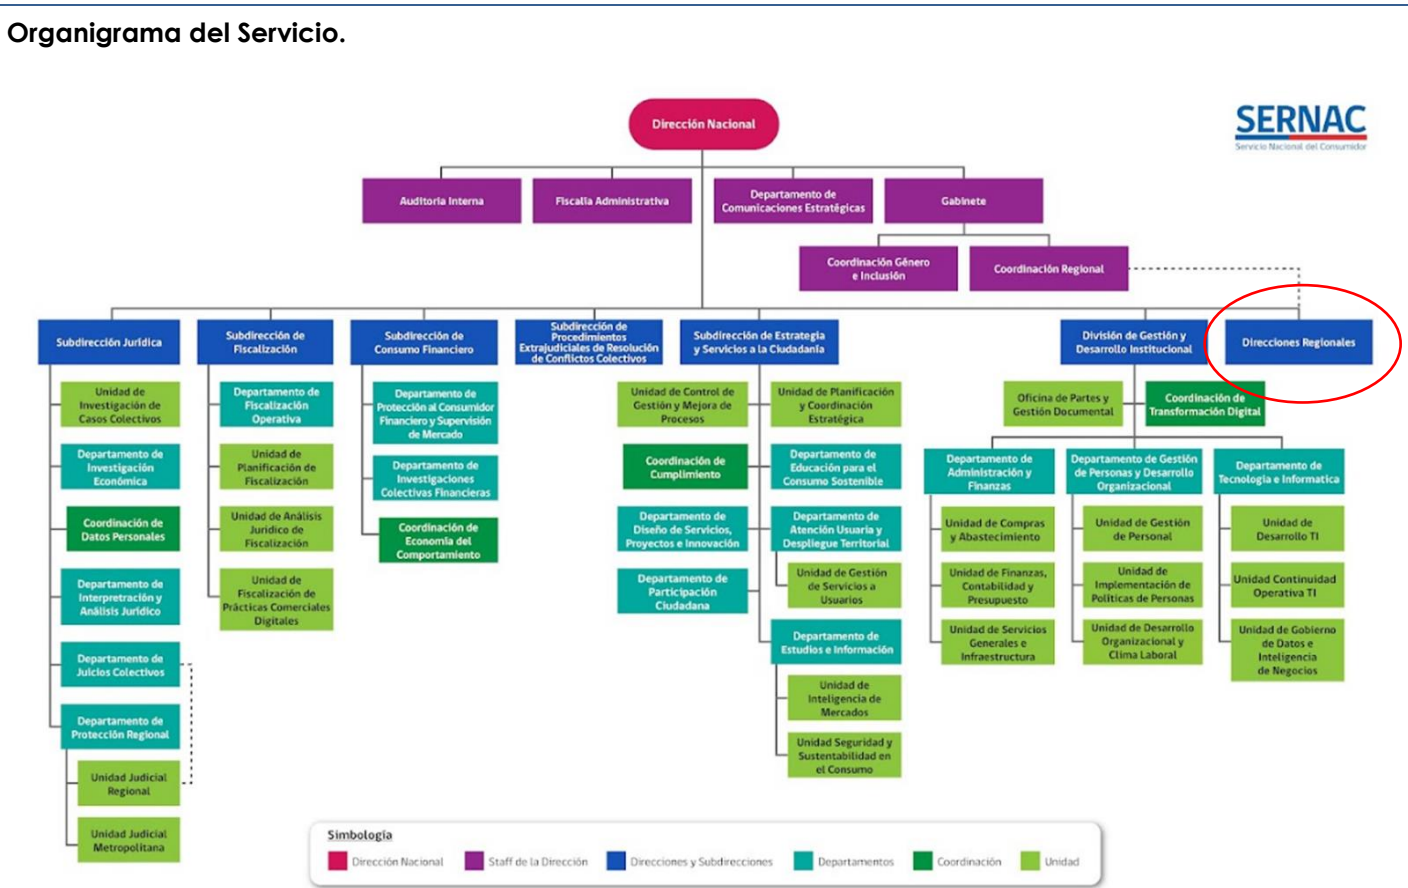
Organigrama del Servicio.

SERNAC
Servicio Nacional del Consumidor

Dirección Nacional

Auditoría Interna

Fiscalía Administrativa

Departamento de Comunicaciones Estratégicas

Gabinete

Coordinación Género e Inclusión

Coordinación Regional

Subdirección Jurídica

Unidad de Investigación de Casos Colectivos

Departamento de Investigación Económica

Coordinación de Datos Personales

Departamento de Interpretación y Análisis Jurídico

Departamento de Juicios Colectivos

Departamento de Protección Regional

Unidad Judicial Regional

Unidad Judicial Metropolitana

Subdirección de Fiscalización

Departamento de Fiscalización Operativa

Unidad de Planificación de Fiscalización

Unidad de Análisis Jurídico de Fiscalización

Unidad de Fiscalización de Prácticas Comerciales Digitales

Subdirección de Consumo Financiero

Departamento de Protección al Consumidor Financiero y Supervisión de Mercado

Departamento de Investigaciones Colectivas Financieras

Coordinación de Economía del Comportamiento

Subdirección de Procedimientos Extrajudiciales de Resolución de Conflictos Colectivos

Subdirección de Estrategia y Servicios a la Ciudadanía

Unidad de Control de Gestión y Mejora de Procesos

Coordinación de Cumplimiento

Departamento de Diseño de Servicios, Proyectos e Innovación

Departamento de Participación Ciudadana

Unidad de Planificación y Coordinación Estratégica

Departamento de Educación para el Consumo Sostenible

Departamento de Atención Usuaria y Despliegue Territorial

Unidad de Gestión de Servicios a Usuarios

Departamento de Estudios e Información

Unidad de Inteligencia de Mercados

Unidad Seguridad y Sustentabilidad en el Consumo

División de Gestión y Desarrollo Institucional

Oficina de Partes y Gestión Documental

Coordinación de Transformación Digital

Departamento de Administración y Finanzas

Unidad de Compras y Abastecimiento

Unidad de Finanzas, Contabilidad y Presupuesto

Unidad de Servicios Generales e Infraestructura

Departamento de Gestión de Personas y Desarrollo Organizacional

Unidad de Gestión de Personal

Unidad de Implementación de Políticas de Personas

Unidad de Desarrollo Organizacional y Clima Laboral

Departamento de Tecnología e Informática

Unidad de Desarrollo TI

Unidad Continuidad Operativa TI

Unidad de Gobierno de Datos e Inteligencia de Negocios

Direcciones Regionales

Simbología
Dirección Nacional
Staff de la Dirección
Direcciones y Subdirecciones
Departamentos
Coordinación
Unidad